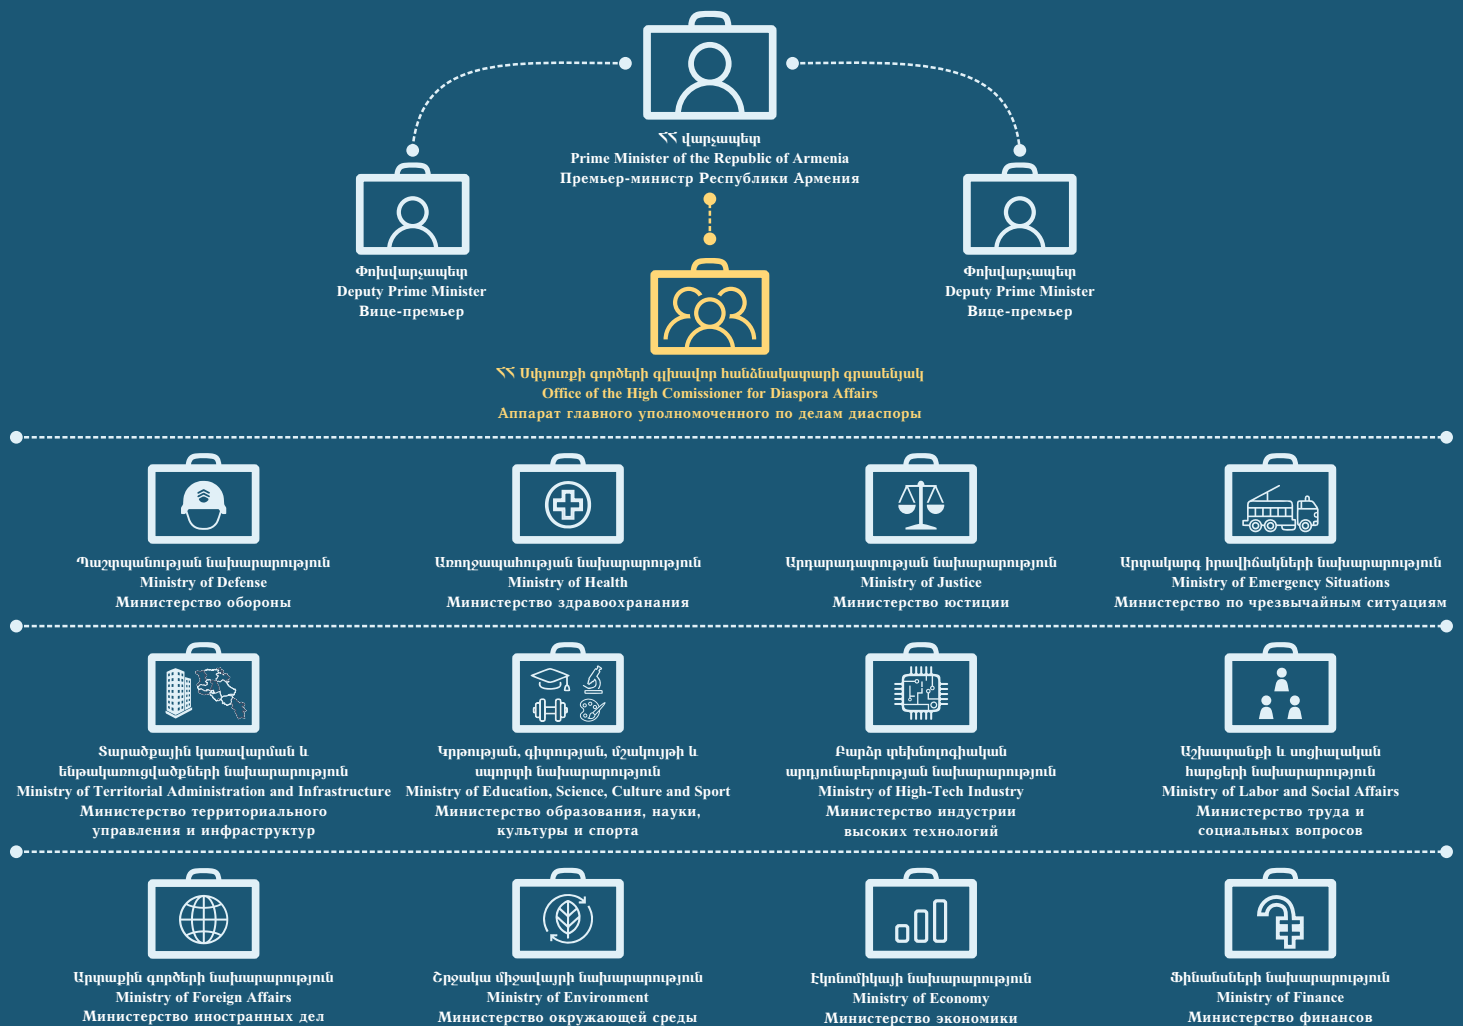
ՀՀ վարչապետ
Prime Minister of the Republic of Armenia
Премьер-министр Республики Армения

Փոխվարչապետ
Deputy Prime Minister
Вице-премьер

Փոխվարչապետ
Deputy Prime Minister
Вице-премьер

ՀՀ Սփյուռքի գործերի գլխավոր հանձնակատարի գրասենյակ
Office of the High Comissioner for Diaspora Affairs
Аппарат главного уполномоченного по делам диаспоры

Պաշտպանության նախարարություն
Ministry of Defense
Министерство обороны

Առողջապահության նախարարություն
Ministry of Health
Министерство здравоохранения

Արդարադատության նախարարություն
Ministry of Justice
Министерство юстиции

Արտակարգ իրավիճակների նախարարություն
Ministry of Emergency Situations
Министерство по чрезвычайным ситуациям

Տարածքային կառավարման և ենթակառուցվածքների նախարարություն
Ministry of Territorial Administration and Infrastructure
Министерство территориального управления и инфраструктур

Կրթության, գիտության, մշակույթի և սպորտի նախարարություն
Ministry of Education, Science, Culture and Sport
Министерство образования, науки, культуры и спорта

Բարձր տեխնոլոգիական արդյունաբերության նախարարություն
Ministry of High-Tech Industry
Министерство индустрии высоких технологий

Աշխատանքի և սոցիալական հարցերի նախարարություն
Ministry of Labor and Social Affairs
Министерство труда и социальных вопросов

Արտաքին գործերի նախարարություն
Ministry of Foreign Affairs
Министерство иностранных дел

Շրջակա միջավայրի նախարարություն
Ministry of Environment
Министерство окружающей среды

Էկոնոմիկայի նախարարություն
Ministry of Economy
Министерство экономики

Ֆինանսների նախարարություն
Ministry of Finance
Министерство финансов